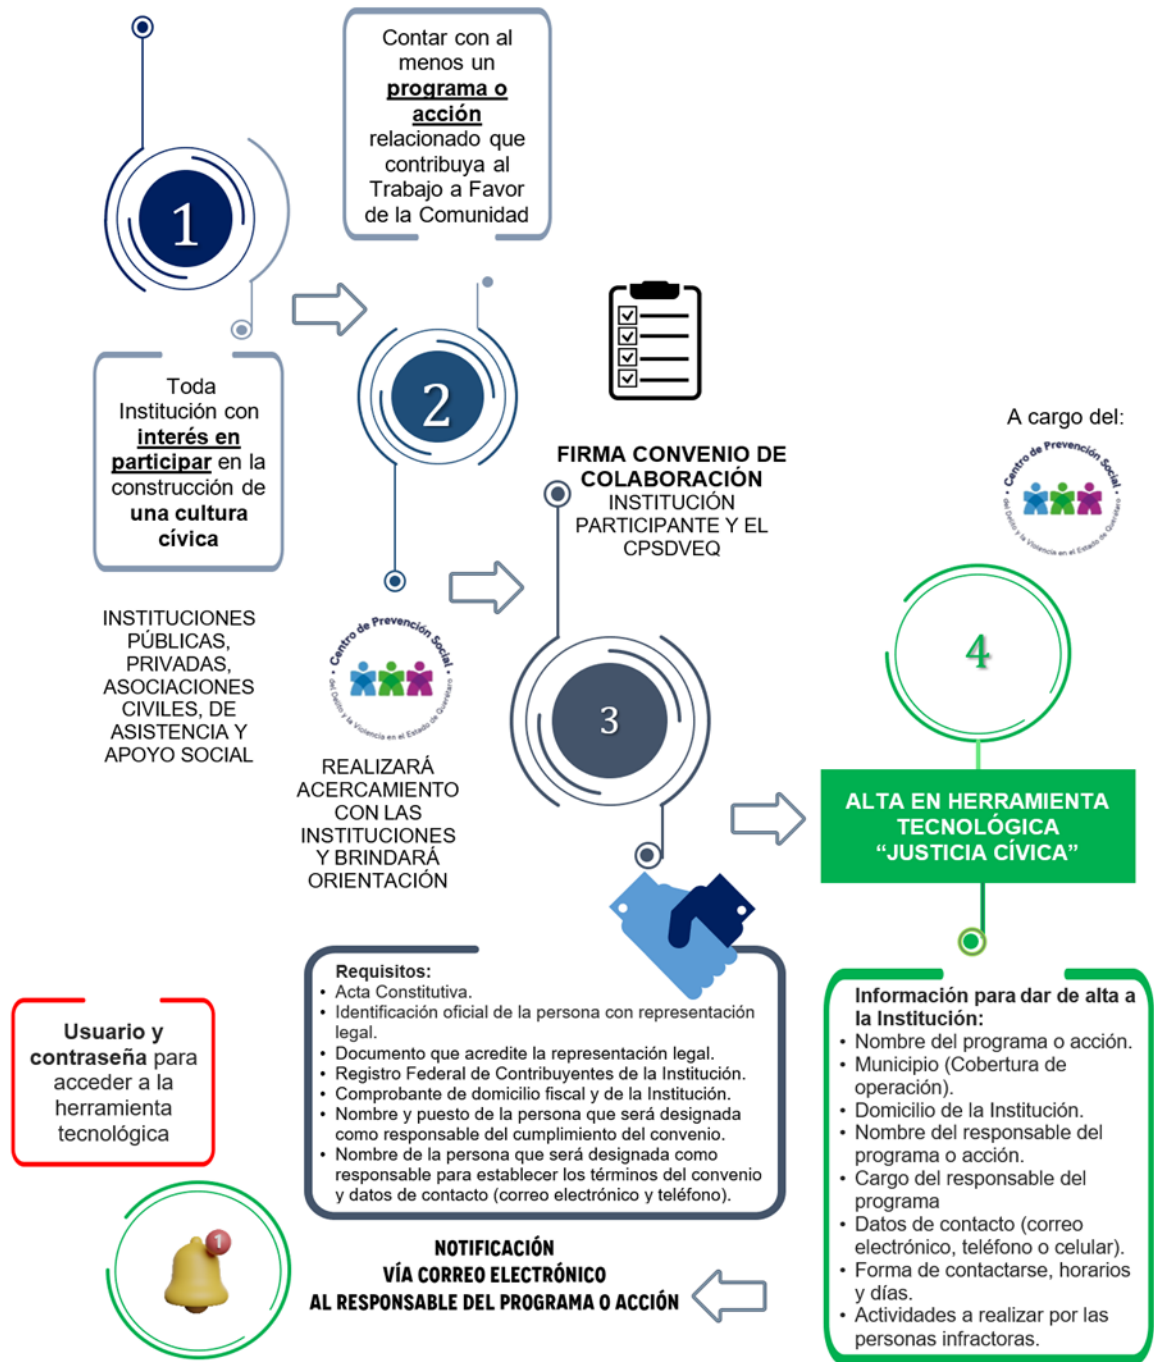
1

Contar con al menos un programa o acción relacionado que contribuya al Trabajo a Favor de la Comunidad

Toda Institución con interés en participar en la construcción de una cultura cívica

INSTITUCIONES PÚBLICAS, PRIVADAS, ASOCIACIONES CIVILES, DE ASISTENCIA Y APOYO SOCIAL

2

Centro de Prevención Social del Delito y la Violencia en el Estado de Querétaro

REALIZARÁ ACERCAMIENTO CON LAS INSTITUCIONES Y BRINDARÁ ORIENTACIÓN

FIRMA CONVENIO DE COLABORACIÓN INSTITUCIÓN PARTICIPANTE Y EL CPSDVEQ

3

A cargo del:

Centro de Prevención Social del Delito y la Violencia en el Estado de Querétaro

4

ALTA EN HERRAMIENTA TECNOLÓGICA "JUSTICIA CÍVICA"

Requisitos:
- Acta Constitutiva.
- Identificación oficial de la persona con representación legal.
- Documento que acredite la representación legal.
- Registro Federal de Contribuyentes de la Institución.
- Comprobante de domicilio fiscal y de la Institución.
- Nombre y puesto de la persona que será designada como responsable del cumplimiento del convenio.
- Nombre de la persona que será designada como responsable para establecer los términos del convenio y datos de contacto (correo electrónico y teléfono).

Información para dar de alta a la Institución:
- Nombre del programa o acción.
- Municipio (Cobertura de operación).
- Domicilio de la Institución.
- Nombre del responsable del programa o acción.
- Cargo del responsable del programa
- Datos de contacto (correo electrónico, teléfono o celular).
- Forma de contactarse, horarios y días.
- Actividades a realizar por las personas infractoras.

Usuario y contraseña para acceder a la herramienta tecnológica

1

NOTIFICACIÓN VÍA CORREO ELECTRÓNICO AL RESPONSABLE DEL PROGRAMA O ACCIÓN